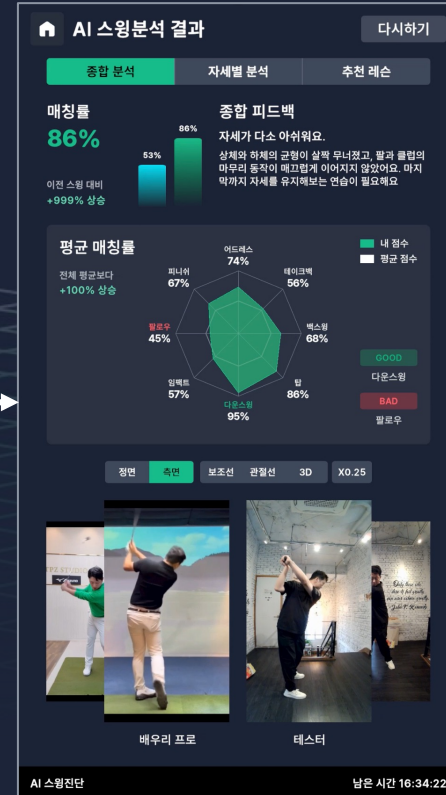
AI 스윙분석 결과

다시하기

종합 분석 | 자세별 분석 | 추천 레슨

매칭률
86%

53%
86%

이전 스윙 대비
+999% 상승

종합 피드백
자세가 다소 아쉬워요.
상체와 하체의 균형이 살짝 무너졌고, 팔과 클럽의 마무리 동작이 매끄럽게 이어지지 않았어요. 마지막까지 자세를 유지해보는 연습이 필요해요

평균 매칭률
전체 평균보다
+100% 상승

내 점수
평균 점수

어드레스
74%
테이크백
56%
백스윙
68%
탑
86%
다운스윙
95%
임팩트
57%
팔로우
45%
피니쉬
67%

GOOD
다운스윙
BAD
팔로우

정면 | 측면 | 보조선 | 관절선 | 3D | X0.25

배우리 프로
테스터

AI 스윙진단
남은 시간 16:34:22